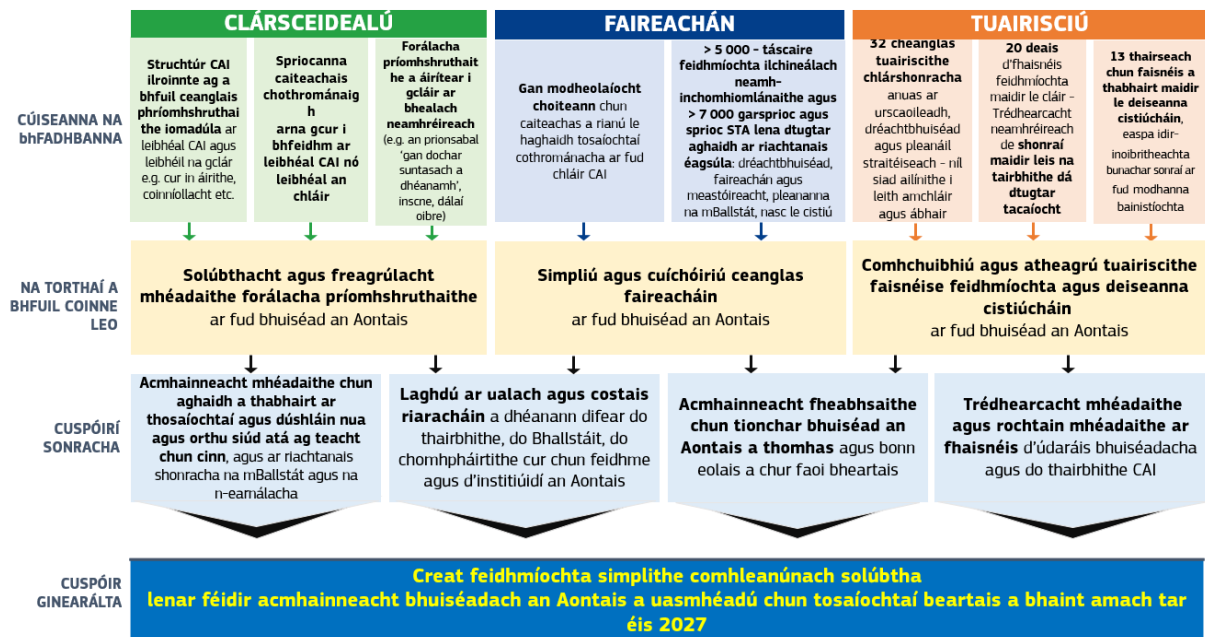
CLÁRSCEIDEALÚ

FAIREACHÁN

TUAIRISCIÚ

CÚISEANNA NA bhFADHBANNA

Struchtúr CAI ilroinnte ag a bhfuil ceanglais phríomhshruthaithe iomadúla ar leibhéal CAI agus leibhéil na gclár e.g. cur in áirithe, coinníollacht etc.

Spriocanna caiteachais chothrománaigh arna gcur i bhfeidhm ar leibhéal CAI nó leibhéal an chláir

Forálacha príomhshruthaithe a áirítear i gcláir ar bhealach neamhréireach (e.g. an prionsabal 'gan dochar suntasach a dhéanamh', inscne, dálaí oibre)

Gan modheolaíocht choiteann chun caiteachas a rianú le haghaidh tosaíochtaí cothrománacha ar fud chláir CAI

> 5 000 - táscaire feidhmíochta ilchineálach neamh-inchomhiomlánaithe agus > 7 000 garsprioc agus sprioc STA lena dtugtar aghaidh ar riachtanais éagsúla: dréachtbhuiséad, faireachán agus meastóireacht, pleananna na mBallstát, nasc le cistiú

32 cheanglas tuairiscithe chlárshonracha anuas ar urscaoileadh, dréachtbhuiséad agus pleanáil straitéiseach - níl siad ailínithe i leith amchláir agus ábhair

20 deais d'fhaisnéis feidhmíochta maidir le cláir - Trédhearcacht neamhréireach de shonraí maidir leis na tairbhithe dá dtugtar tacaíocht

13 thairseach chun faisnéis a thabhairt maidir le deiseanna cistiúcháin, easpa idir-inoibritheachta bunachar sonraí ar fud modhanna bainistíochta

NA TORTHAÍ A BHFUIL COINNE LEO

Solúbthacht agus freagrúlacht mhéadaithe forálacha príomhshruthaithe ar fud bhuiséad an Aontais

Simpliú agus cuíchóiriú ceanglas faireacháin ar fud bhuiséad an Aontais

Comhchuibhiú agus atheagrú tuairiscithe faisnéise feidhmíochta agus deiseanna cistiúcháin ar fud bhuiséad an Aontais

CUSPÓIRÍ SONRACHA

Acmhainneacht mhéadaithe chun aghaidh a thabhairt ar thosaíochtaí agus dúshláin nua agus orthu siúd atá ag teacht chun cinn, agus ar riachtanais shonracha na mBallstát agus na n-eamálacha

Laghdú ar ualach agus costais riaracháin a dhéanann difear do thairbhithe, do Bhallstáit, do chomhpháirtithe cur chun feidhme agus d'institiúidí an Aontais

Acmhainneacht fheabhsaithe chun tionchar bhuiséad an Aontais a thomhas agus bonn eolais a chur faoi bheartais

Trédhearcacht mhéadaithe agus rochtain mhéadaithe ar fhaisnéis d'údaráis bhuiséadacha agus do thairbhithe CAI

CUSPÓIR GINEARÁLTA

Creat feidhmíochta simplithe comhleanúnach solúbtha lenar féidir acmhainneacht bhuiséadach an Aontais a uasmhéadú chun tosaíochtaí beartais a bhaint amach tar éis 2027